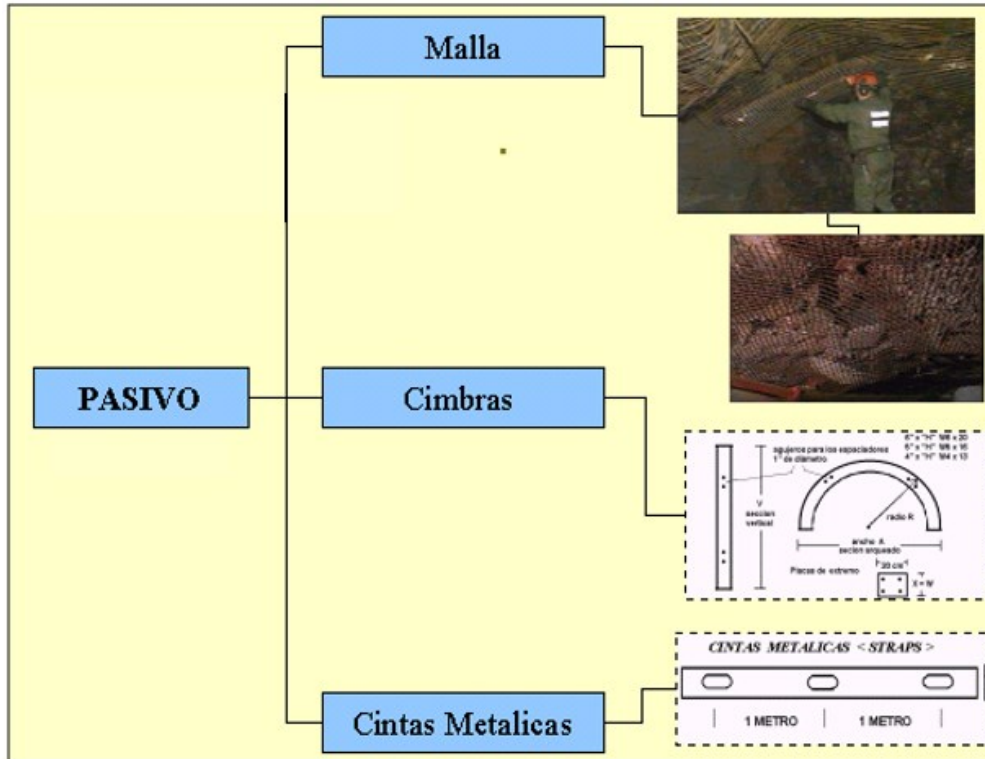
Malla

PASIVO

Cimbras

Cintas Metalicas

agujeros para los espaciadores 1" de diámetro

6" x "H" 6# x 20
5" x "H" 5# x 16
4" x "H" 4# x 13

V sección vertical

radio R

ancho A sección arqueada

Placas de extremo

20 cm

X = W

CINTAS METALICAS < STRAPS >

1 METRO

1 METRO